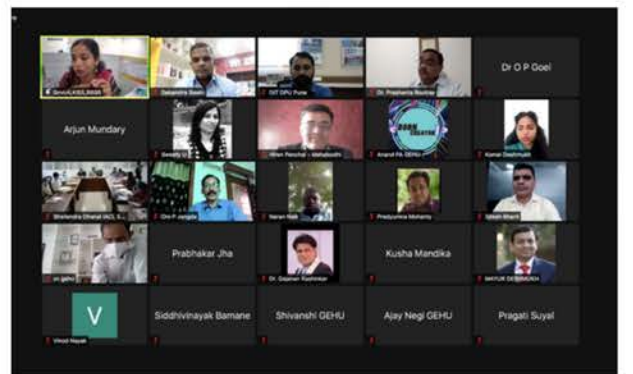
Shruti(ASEL,RAS6)
Debendra Swain
DIT DPU Pune
Dr. Prashanta Routray
Dr O P Goel
Arjun Mundary
Swaety G
Hiren Panchal - Mahabodhi
Anand PA GEHU
Komal Deshmukh
Shailendra Dhahal (ACL S...
Om P Jangala
Naman Nair
Pradyumna Mohanty
Jagesh Bharti
vn gehu
Prabhakar Jha
Dr. Gajanan Rashinkar
Kusha Mandika
MAYUR DESHMUKH
V
Vinod Nayak
Siddhivinayak Bamane
Shivanshi GEHU
Ajay Negi GEHU
Pragati Suyal